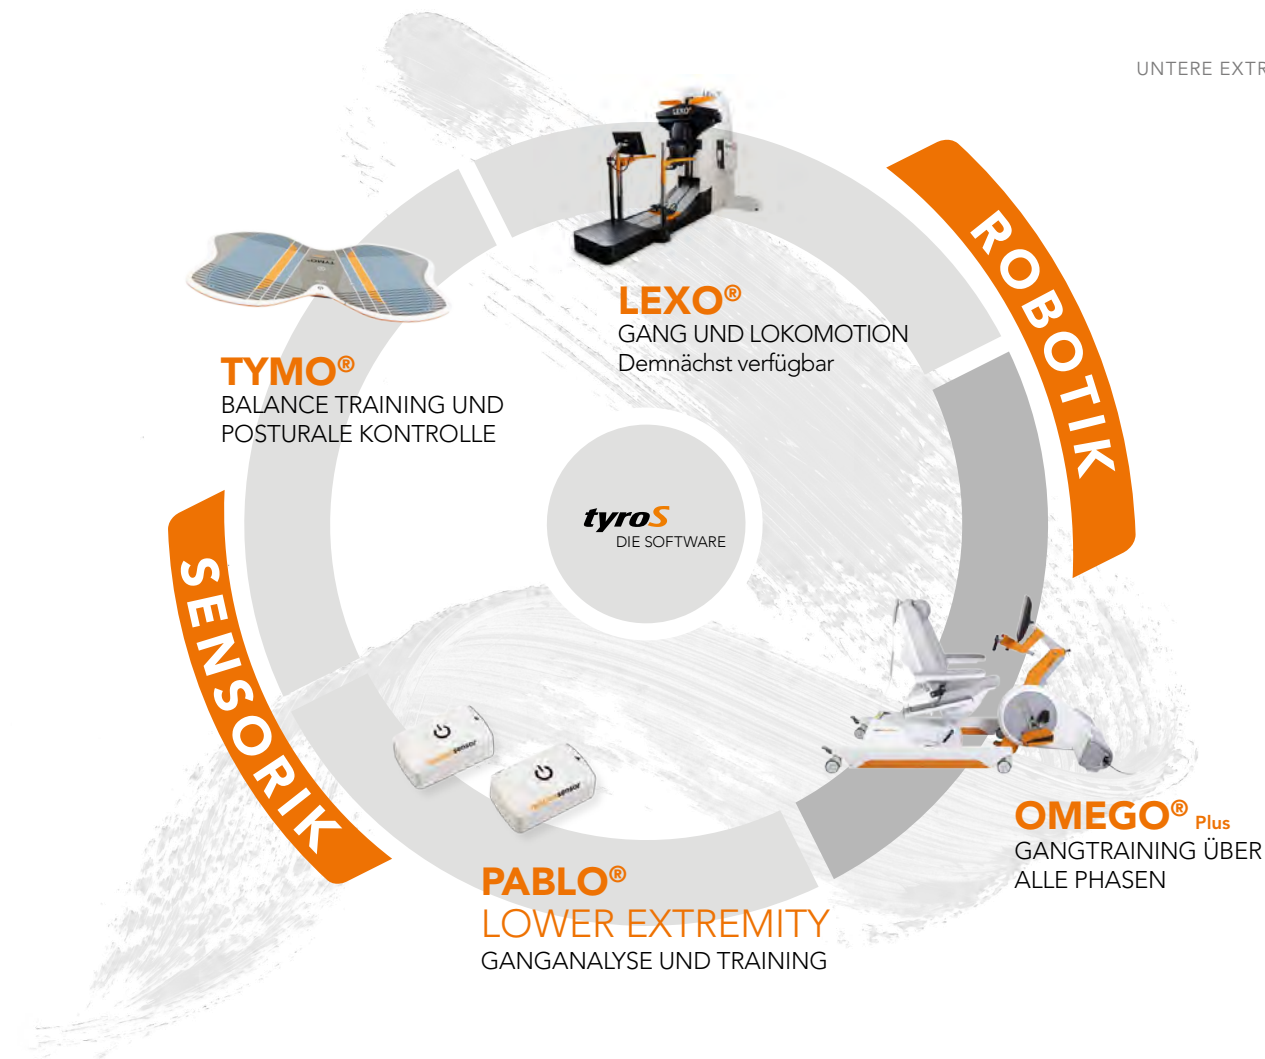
UNTERE EXTR

ROBOTIK

LEXO®
GANG UND LOKOMOTION
Demnächst verfügbar

TYMO®
BALANCE TRAINING UND POSTURALE KONTROLLE

tyroS
DIE SOFTWARE

SENSORIK

OMEGO® Plus
GANGTRAINING ÜBER ALLE PHASEN

PABLO®
LOWER EXTREMITY
GANGANALYSE UND TRAINING